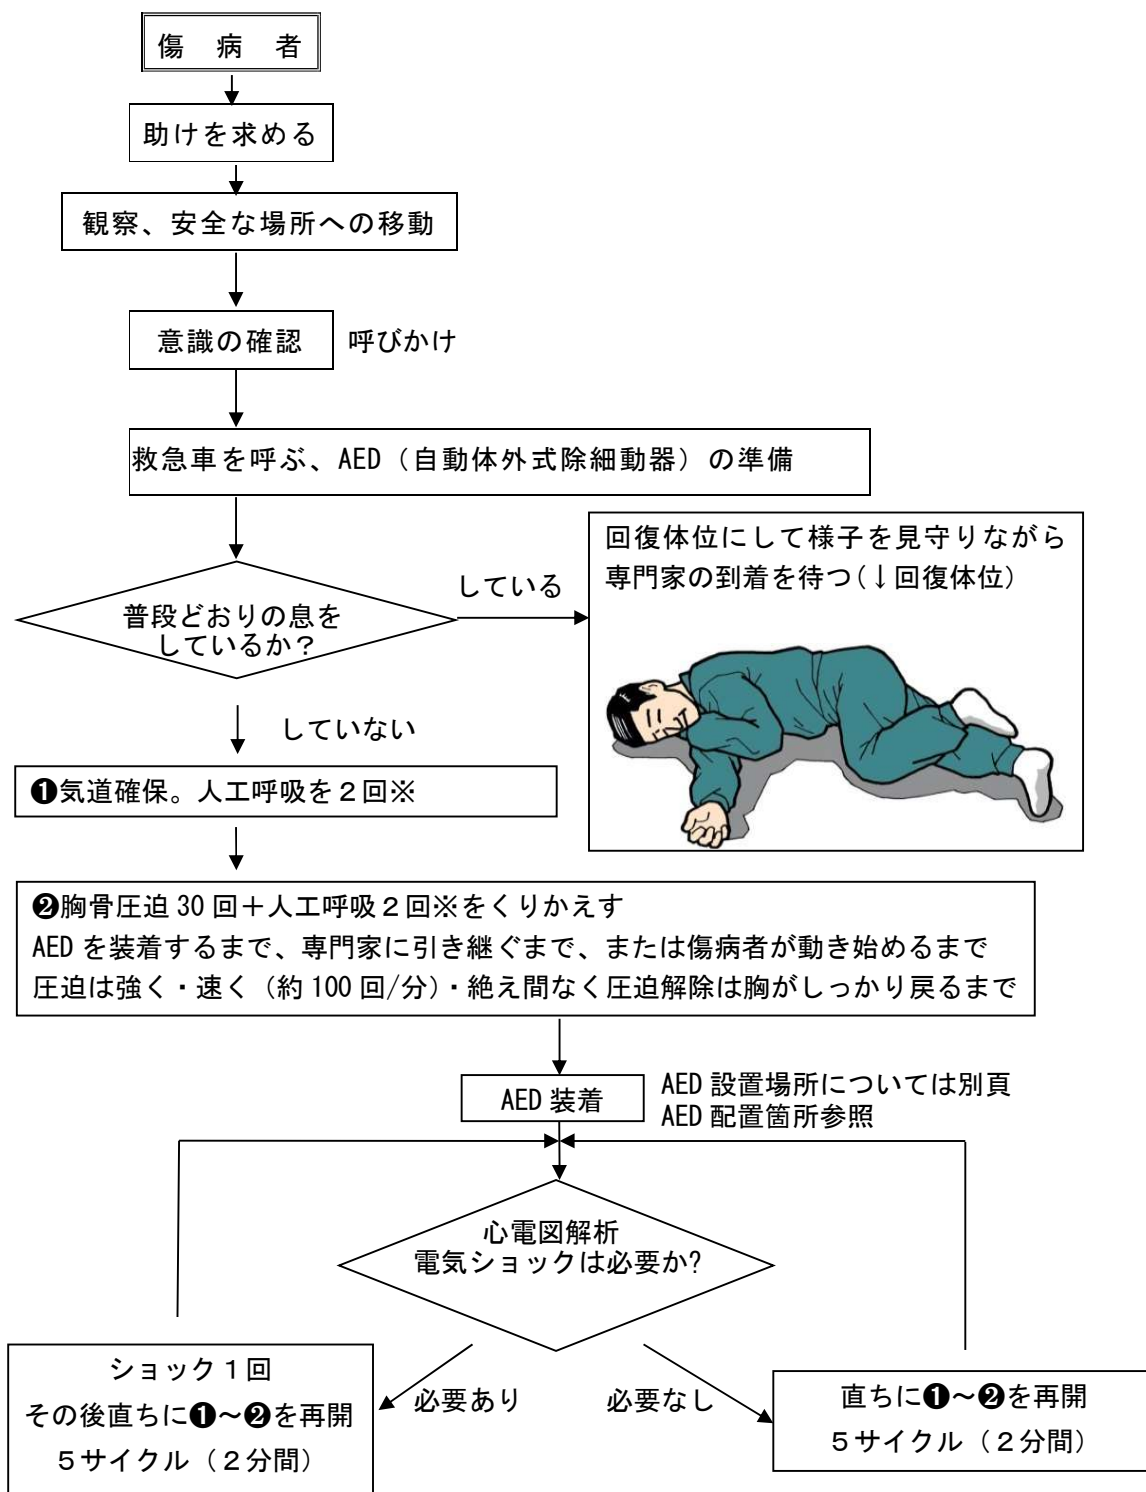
傷 病 者

助けを求める

観察、安全な場所への移動

意識の確認 呼びかけ

救急車を呼ぶ、AED（自動体外式除細動器）の準備

普段どおりの息をしているか?

している

回復体位にして様子を見守りながら専門家の到着を待つ(↓回復体位)

していない

❶気道確保。人工呼吸を２回※

❷胸骨圧迫 30 回＋人工呼吸２回※をくりかえす
AED を装着するまで、専門家に引き継ぐまで、または傷病者が動き始めるまで
圧迫は強く・速く（約 100 回/分）・絶え間なく圧迫解除は胸がしっかり戻るまで

AED 装着 AED 設置場所については別頁 AED 配置箇所参照

心電図解析
電気ショックは必要か?

必要あり

必要なし

ショック１回
その後直ちに❶～❷を再開
５サイクル（２分間）

直ちに❶～❷を再開
５サイクル（２分間）